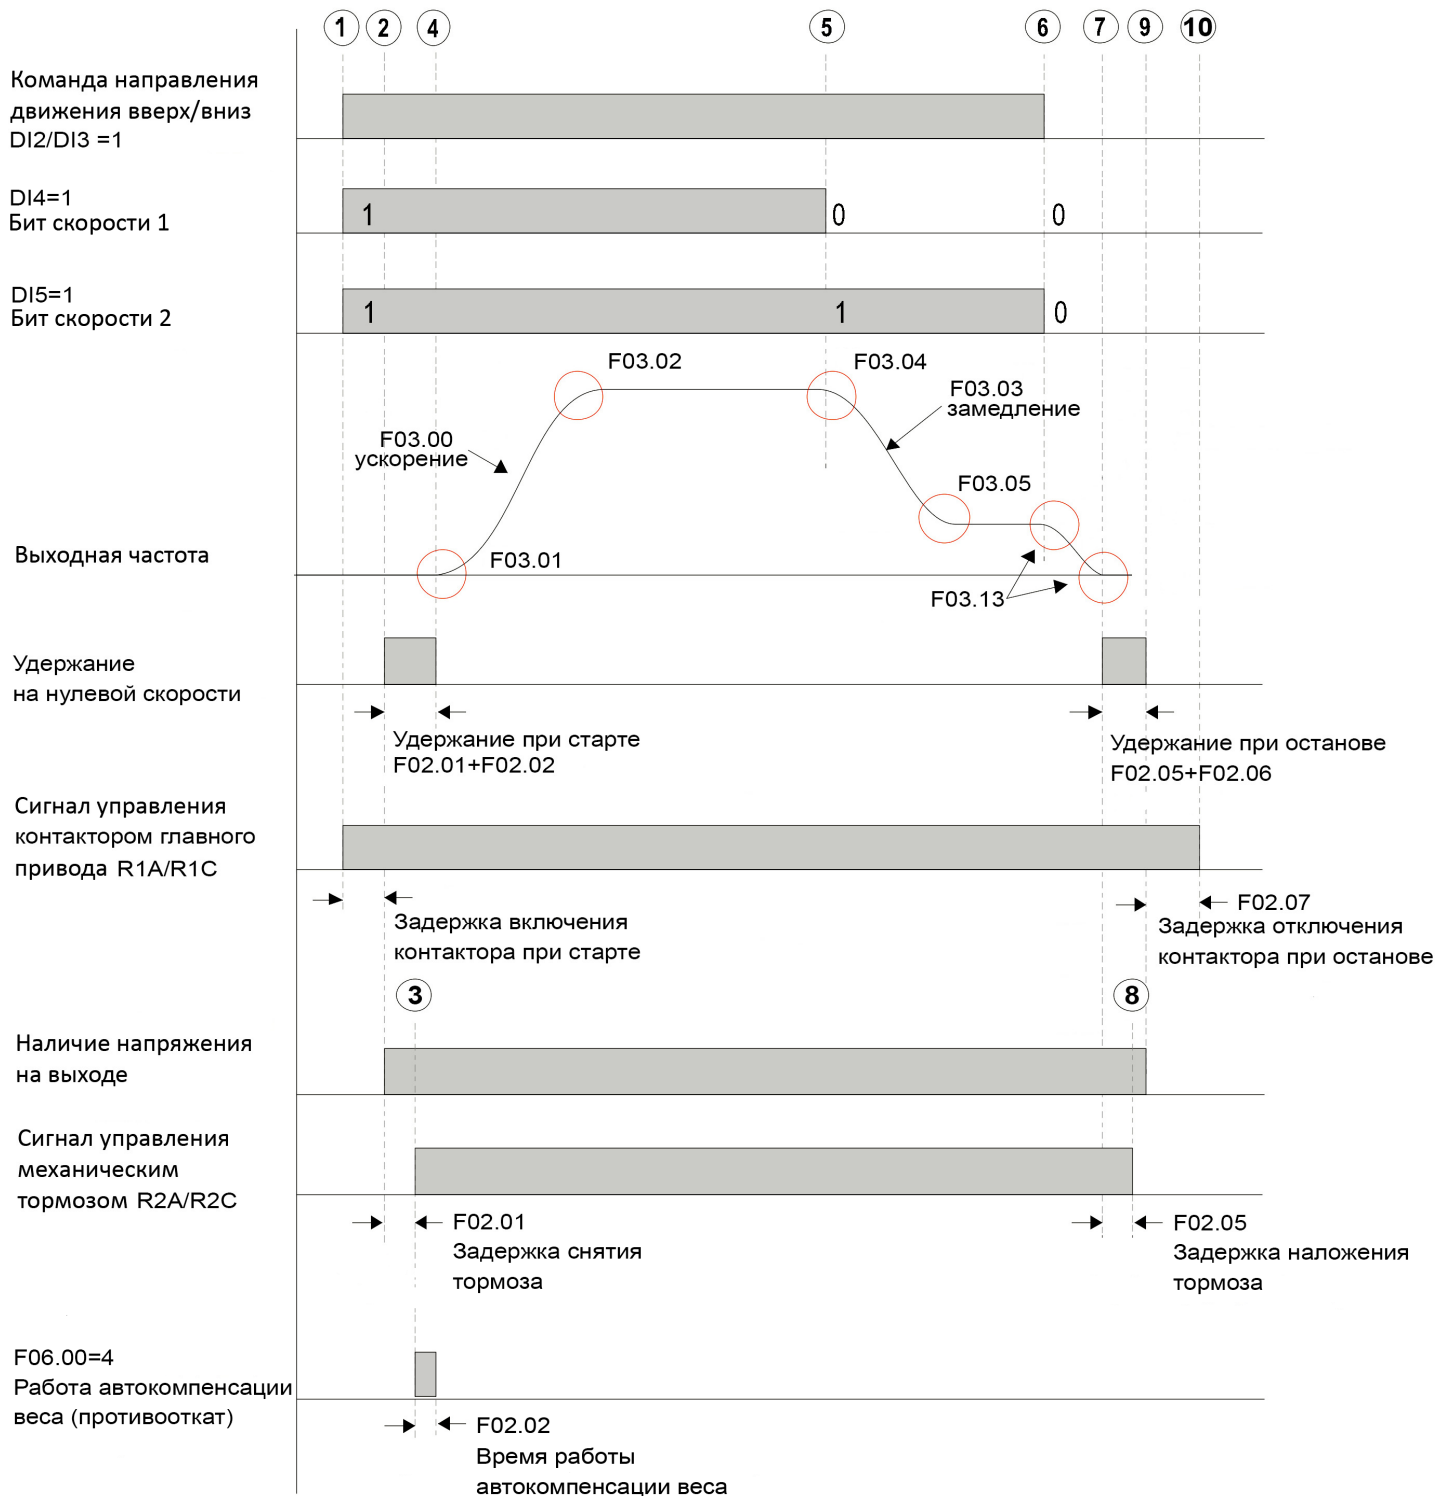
1 2 4 5 6 7 9 10

Команда направления движения вверх/вниз DI2/DI3 =1

DI4=1
Бит скорости 1

1 0 0

DI5=1
Бит скорости 2

1 1 0

F03.02
F03.04
F03.03 замедление
F03.00 ускорение
F03.05
Выходная частота
F03.01
F03.13

Удержание на нулевой скорости

Удержание при старте F02.01+F02.02
Удержание при останове F02.05+F02.06

Сигнал управления контактором главного привода R1A/R1C

F02.07
Задержка включения контактора при старте
Задержка отключения контактора при останове

3
8

Наличие напряжения на выходе

Сигнал управления механическим тормозом R2A/R2C

F02.01
Задержка снятия тормоза
F02.05
Задержка наложения тормоза

F06.00=4
Работа автокомпенсации веса (противооткат)

F02.02
Время работы автокомпенсации веса